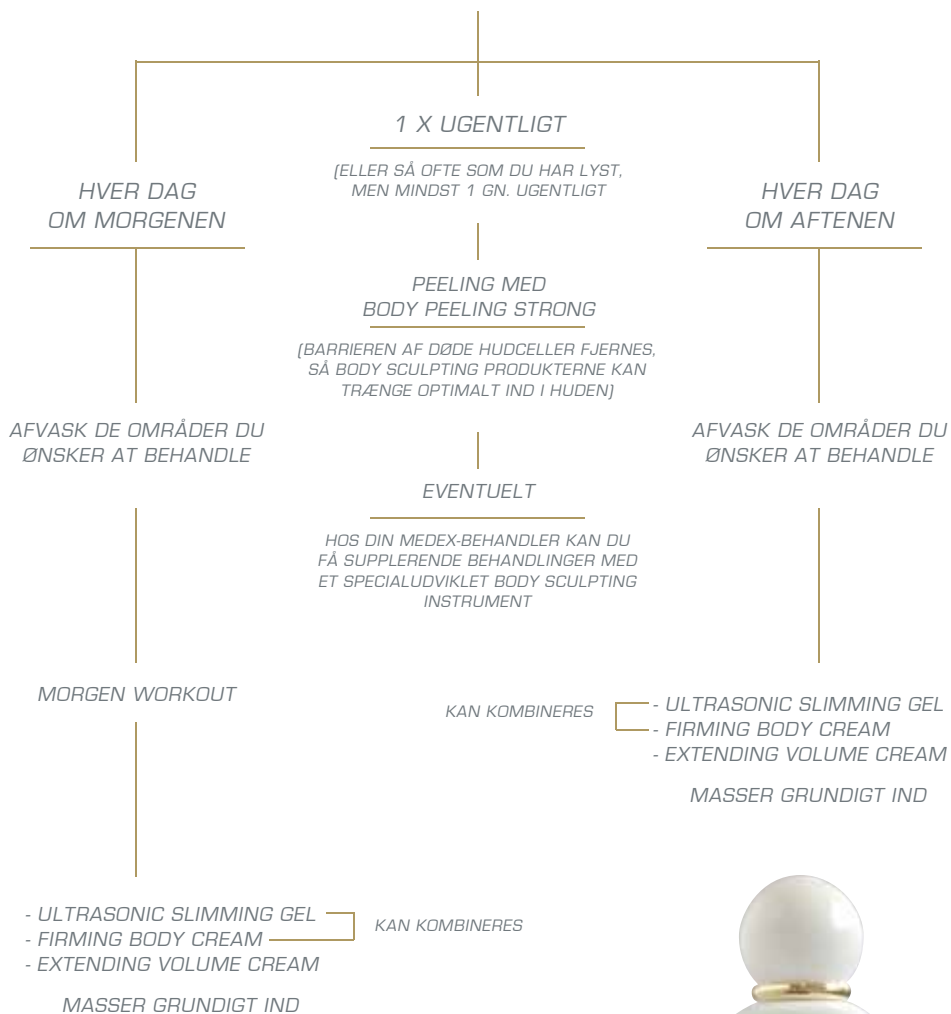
HVER DAG
OM MORGENEN

AFVASK DE OMRÅDER DU ØNSKER AT BEHANDLE

MORGEN WORKOUT

- ULTRASONIC SLIMMING GEL
- FIRMING BODY CREAM
- EXTENDING VOLUME CREAM

KAN KOMBINERES

MASSER GRUNDIGT IND

1 X UGENTLIGT

(ELLER SÅ OFTE SOM DU HAR LYST, MEN MINDST 1 GN. UGENTLIGT

PEELING MED
BODY PEELING STRONG

(BARRIEREN AF DØDE HUDCELLER FJERNES, SÅ BODY SCULPTING PRODUKTERNE KAN TRÆNGE OPTIMALT IND I HUDEN)

EVENTUELT

HOS DIN MEDEX-BEHANDLER KAN DU FÅ SUPPLERENDE BEHANDLINGER MED ET SPECIALUDVIKLET BODY SCULPTING INSTRUMENT

HVER DAG
OM AFTENEN

AFVASK DE OMRÅDER DU ØNSKER AT BEHANDLE

KAN KOMBINERES

- ULTRASONIC SLIMMING GEL
- FIRMING BODY CREAM
- EXTENDING VOLUME CREAM

MASSER GRUNDIGT IND